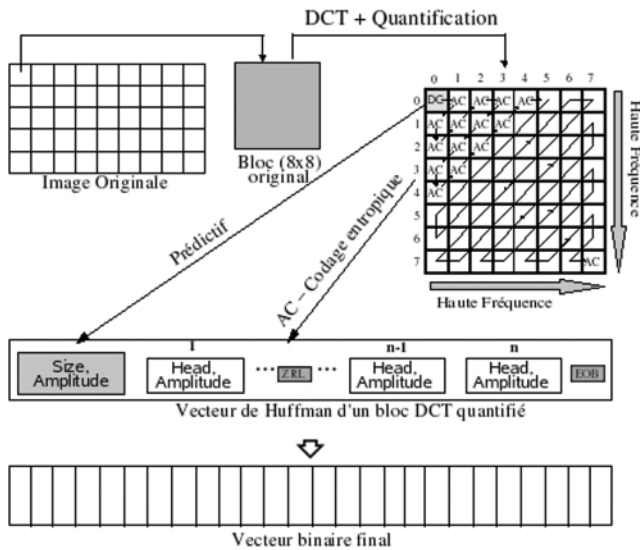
DCT + Quantification

Image Originale

Bloc (8x8) original

0 1 2 3 4 5 6 7

0 1 2 3 4 5 6 7

DC AC AC AC AC
AC AC AC AC
AC AC
AC AC
AC
AC

Haute Fréquence

Haute Fréquence

Prédictif

AC – Codage entropique

Size, Amplitude

1
Head, Amplitude

ZRL

n-1
Head, Amplitude

n
Head, Amplitude

EOB

Vecteur de Huffman d'un bloc DCT quantifié

Vecteur binaire final